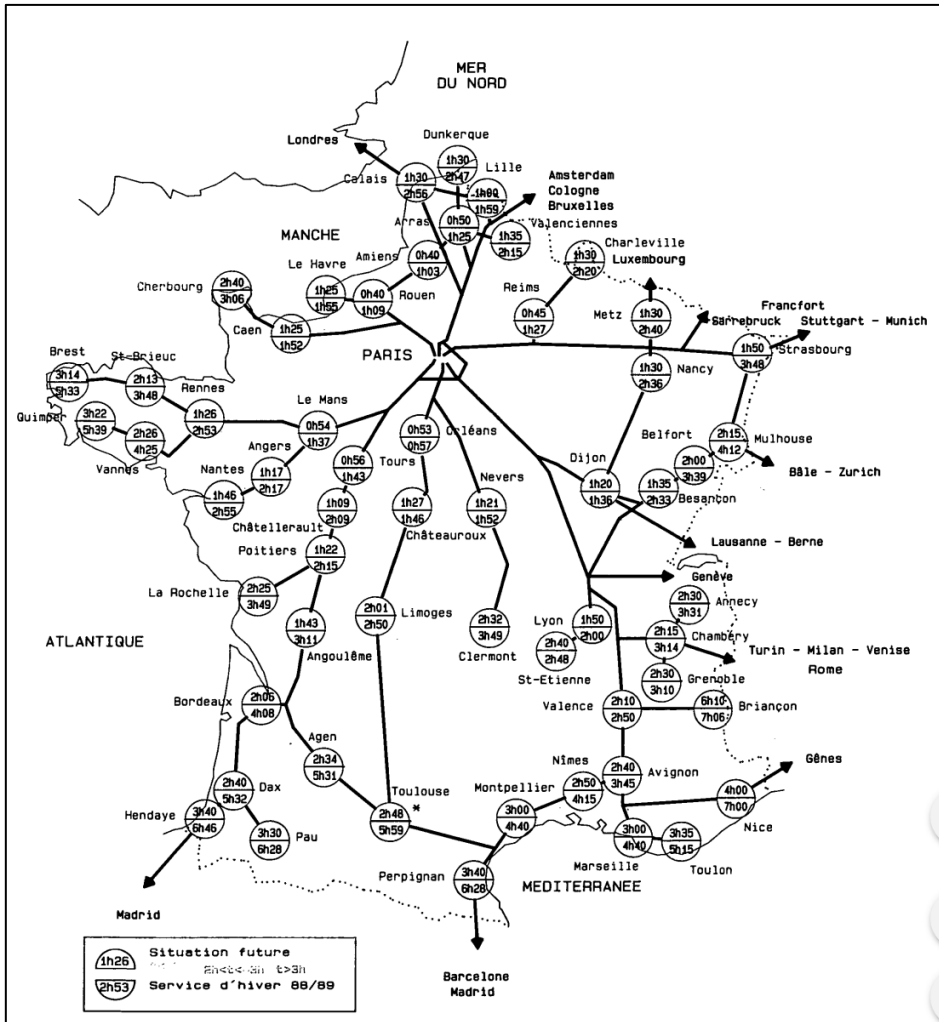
MER DU NORD

Londres

Dunkerque
1h30
2h47

Lille
1h00
1h59

Calais
1h30
2h56

Amsterdam
Cologne
Bruxelles

Arras
0h50
1h25

Valenciennes
1h35
2h15

MANCHE

Amiens
0h40
1h03

Charleville
1h30
2h20
Luxembourg

Le Havre
1h25
1h55

Rouen
0h40
1h09

Cherbourg
2h40
3h06

Caen
1h25
1h52

Reims
0h45
1h27

Metz
1h30
2h40

Francfort
Sarrebruck
Stuttgart - Munich

Strasbourg
1h50
3h48

PARIS

Brest
3h14
5h33

St-Brieuc
2h13
3h48

Rennes
1h26
2h53

Nancy
1h30
2h36

Quimper
3h22
5h39

Vannes
2h26
4h25

Le Mans
0h54
1h37

0h53
0h57
Orléans

Mulhouse
2h15
4h12

Belfort
2h00
3h39

Bâle - Zurich

Angers
1h17
2h17

0h56
1h43
Tours

Nevers
1h21
1h52

Dijon
1h20
1h36

Besançon
1h35
2h33

Nantes
1h46
2h55

1h09
2h09
Châtellerault

1h27
1h46
Châteauroux

Lausanne - Berne

Poitiers
1h22
2h15

Genève

La Rochelle
2h25
3h49

2h01
2h50
Limoges

2h32
3h49
Clermont

Lyon
1h50
2h00

Annecy
2h30
3h31

ATLANTIQUE

1h43
3h11
Angoulême

2h40
2h48
St-Etienne

Chambéry
2h15
3h14

Turin - Milan - Venise
Rome

2h30
3h10
Grenoble

Bordeaux
2h06
4h08

Valence
2h10
2h50

6h10
7h06
Briançon

Agen
2h34
5h31

Nîmes
2h40
3h45
Avignon

Gênes

Dax
2h40
5h32

Toulouse
2h48
5h59

Montpellier
3h00
4h40

2h50
4h15

4h00
7h00
Nice

Hendaye
3h40
6h46

3h30
6h28
Pau

3h00
4h40
Marseille

3h35
5h15
Toulon

Perpignan
3h40
6h28

MEDITERRANEE

Madrid

1h26 Situation future
2h<t<3h t>3h
2h53 Service d'hiver 88/89

Barcelone
Madrid